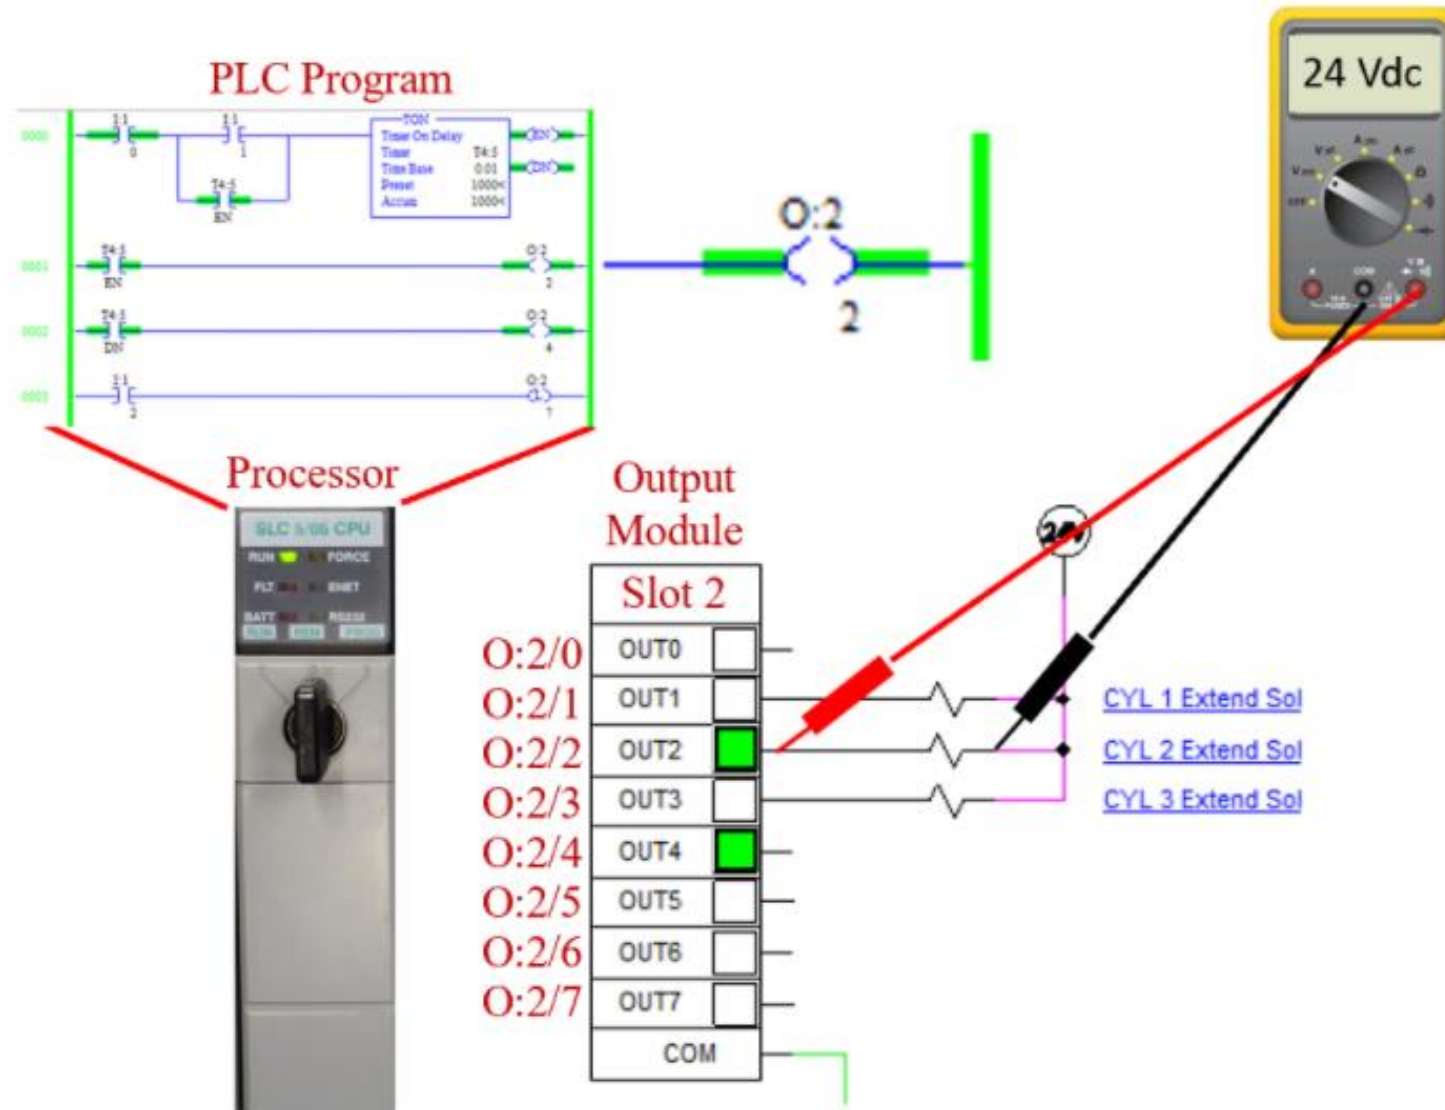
PLC Program

0000 I:1 0 I:1 1 T4:5 EN TON Timer On Delay Timer T4:5 Time Base 0.01 Preset 1000< Accum 1000< EN DN

0001 T4:5 EN O:2 2

0002 T4:5 DN O:2 4

0003 I:1 2 O:2 7

O:2
2

24 Vdc

Processor

SLC 5/05 CPU
RUN FORCE
FLT ENET
BATT RS232

Output Module

Slot 2

| O:2/0 | OUT0 |
| O:2/1 | OUT1 |
| O:2/2 | OUT2 |
| O:2/3 | OUT3 |
| O:2/4 | OUT4 |
| O:2/5 | OUT5 |
| O:2/6 | OUT6 |
| O:2/7 | OUT7 |
| | COM |

24v

CYL 1 Extend Sol
CYL 2 Extend Sol
CYL 3 Extend Sol